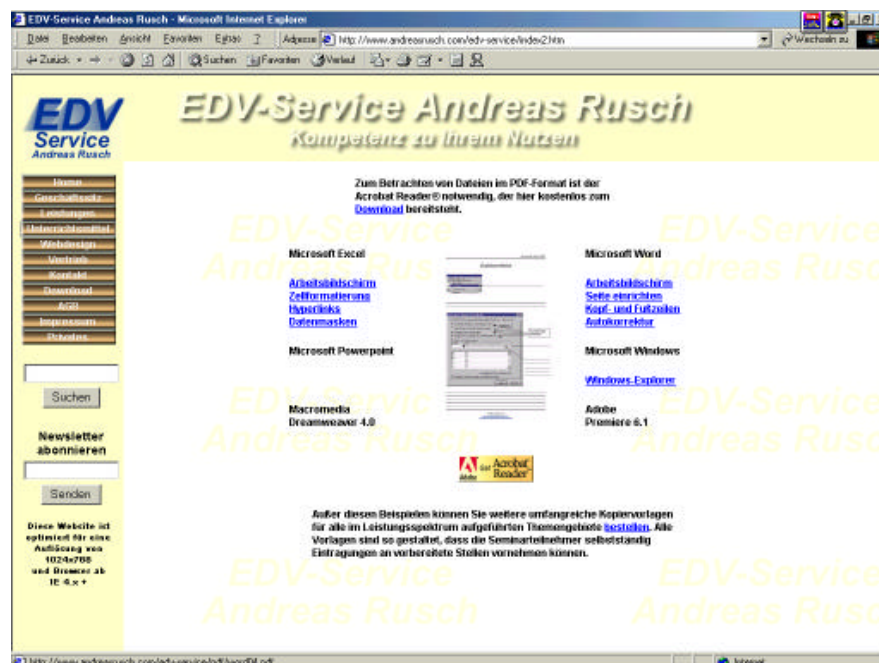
EDV-Service Andreas Rusch - Microsoft Internet Explorer

Datei Bearbeiten Ansicht Favoriten Extras ?

Adresse http://www.andreasrusch.com/edv-service/index2.htm

Wechseln zu

Zurück Suchen Favoriten Verlauf

EDV Service Andreas Rusch

EDV-Service Andreas Rusch

Kompetenz zu Ihrem Nutzen

Home
Geschäftsfelder
Leistungen
Unterrichtsmittel
Webdesign
Vertrieb
Kontakt
Download
AGB
Impressum
Privates

Suchen

Newsletter abonnieren

Senden

Diese Website ist optimiert für eine Auflösung von 1024x768 und Browser ab IE 4.x +

Zum Betrachten von Dateien im PDF-Format ist der Acrobat Reader® notwendig, der hier kostenlos zum Download bereitsteht.

Microsoft Excel

Arbeitsbildschirm
Zellformatierung
Hyperlinks
Datenmasken

Microsoft Powerpoint

Macromedia
Dreamweaver 4.0

Microsoft Word

Arbeitsbildschirm
Seite einrichten
Kopf- und Fußzeilen
Autokorrektur

Microsoft Windows

Windows-Explorer

Adobe
Premiere 6.1

Get Acrobat Reader

Außer diesen Beispielen können Sie weitere umfangreiche Kopiervorlagen für alle im Leistungsspektrum aufgeführten Themengebiete bestellen. Alle Vorlagen sind so gestaltet, dass die Seminarteilnehmer selbstständig Eintragungen an vorbereitete Stellen vornehmen können.

EDV-Service Andreas Rusch

http://www.andreasrusch.com/edv-service/pdf/word04.pdf

Internet